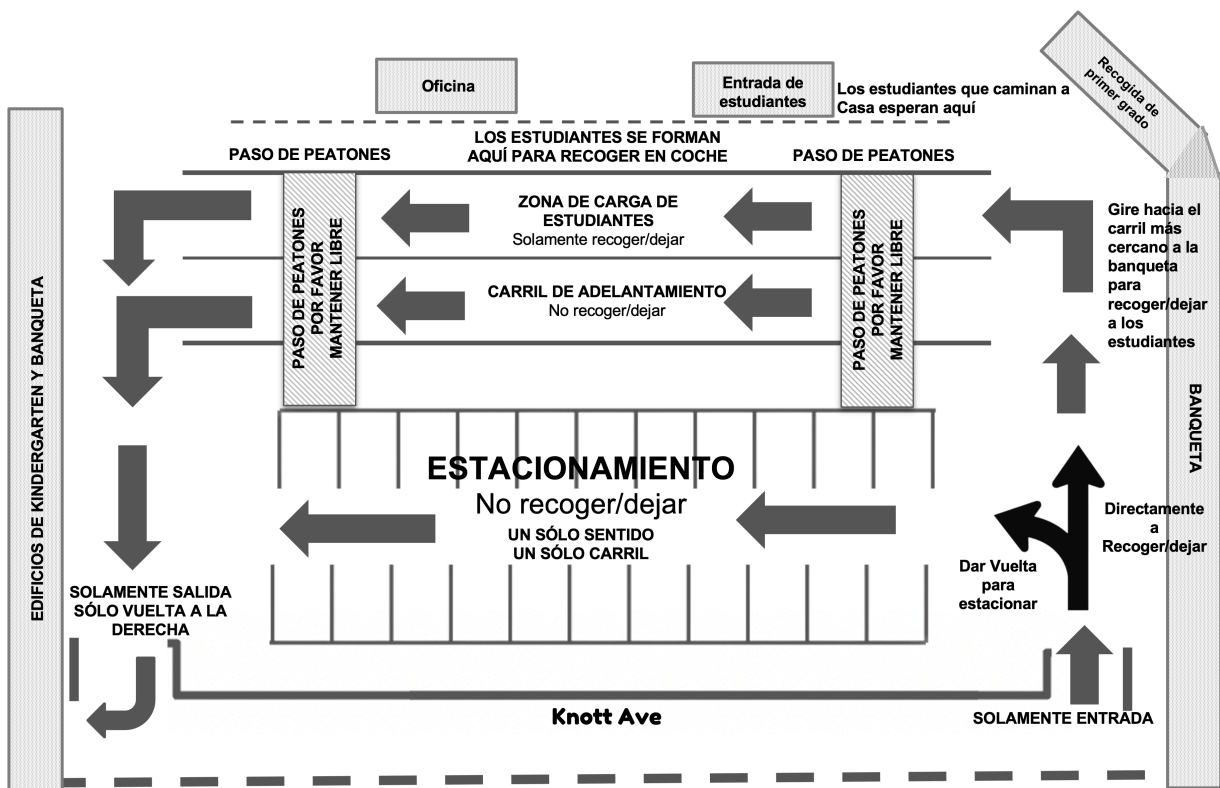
Oficina

Entrada de estudiantes

Los estudiantes que caminan a Casa esperan aquí

Recogida de primer grado

LOS ESTUDIANTES SE FORMAN AQUÍ PARA RECOGER EN COCHE

PASO DE PEATONES

PASO DE PEATONES

EDIFICIOS DE KINDERGARTEN Y BANQUETA

PASO DE PEATONES POR FAVOR MANTENER LIBRE

ZONA DE CARGA DE ESTUDIANTES
Solamente recoger/dejar

CARRIL DE ADELANTAMIENTO
No recoger/dejar

PASO DE PEATONES POR FAVOR MANTENER LIBRE

Gire hacia el carril más cercano a la banqueta para recoger/dejar a los estudiantes

BANQUETA

ESTACIONAMIENTO
No recoger/dejar
UN SÓLO SENTIDO
UN SÓLO CARRIL

Directamente a Recoger/dejar

Dar Vuelta para estacionar

SOLAMENTE SALIDA SÓLO VUELTA A LA DERECHA

Knott Ave

SOLAMENTE ENTRADA